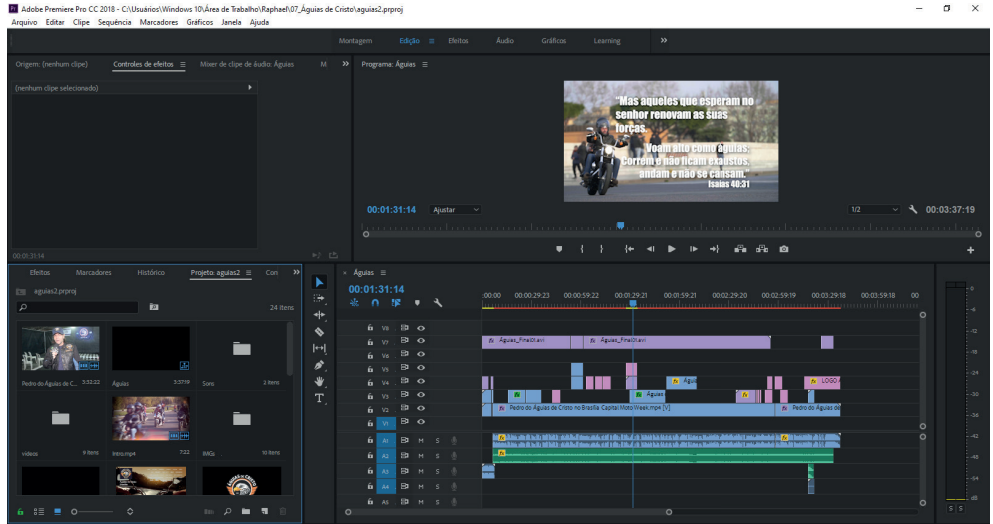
Adobe Premiere Pro CC 2018 - C:\Usuários\Windows 10\Área de Trabalho\Raphael\07_Águias de Cristo\aguias2.prproj

Arquivo Editar Clipe Sequência Marcadores Gráficos Janela Ajuda

Montagem Edição Efeitos Áudio Gráficos Learning

Origem: (nenhum clipe) Controles de efeitos Mixer de clipe de áudio: Águias M

(nenhum clipe selecionado)

Programa: Águias

"Mas aqueles que esperam no senhor renovam as suas forças. Voam alto como águias; Correm e não ficam exaustos, andam e não se cansam."
Isaías 40:31

00:01:31:14 Ajustar 1/2 00:03:37:19

00:01:31:14

Efeitos Marcadores Histórico Projeto: aguias2 Con

aguias2.prproj

24 itens

Pedro do Águias de C... 3:52:22 Águias 3:37:19 Sons 2 itens

vídeos 9 itens Intro.mp4 7:22 IMGs 10 itens

Águias

00:01:31:14

:00:00 00:00:29:23 00:00:59:22 00:01:29:21 00:01:59:21 00:02:29:20 00:02:59:19 00:03:29:18 00:03:59:18 00

V8 V7 V6 V5 V4 V3 V2 V1 A1 A2 A3 A4 A5

Águias_Final01.avi Águias_Final01.avi

Águia LOGO

Águias

Pedro do Águias de Cristo no Brasília Capital MotoWeek.mp4 [V] Pedro do Águias de

M S

S S